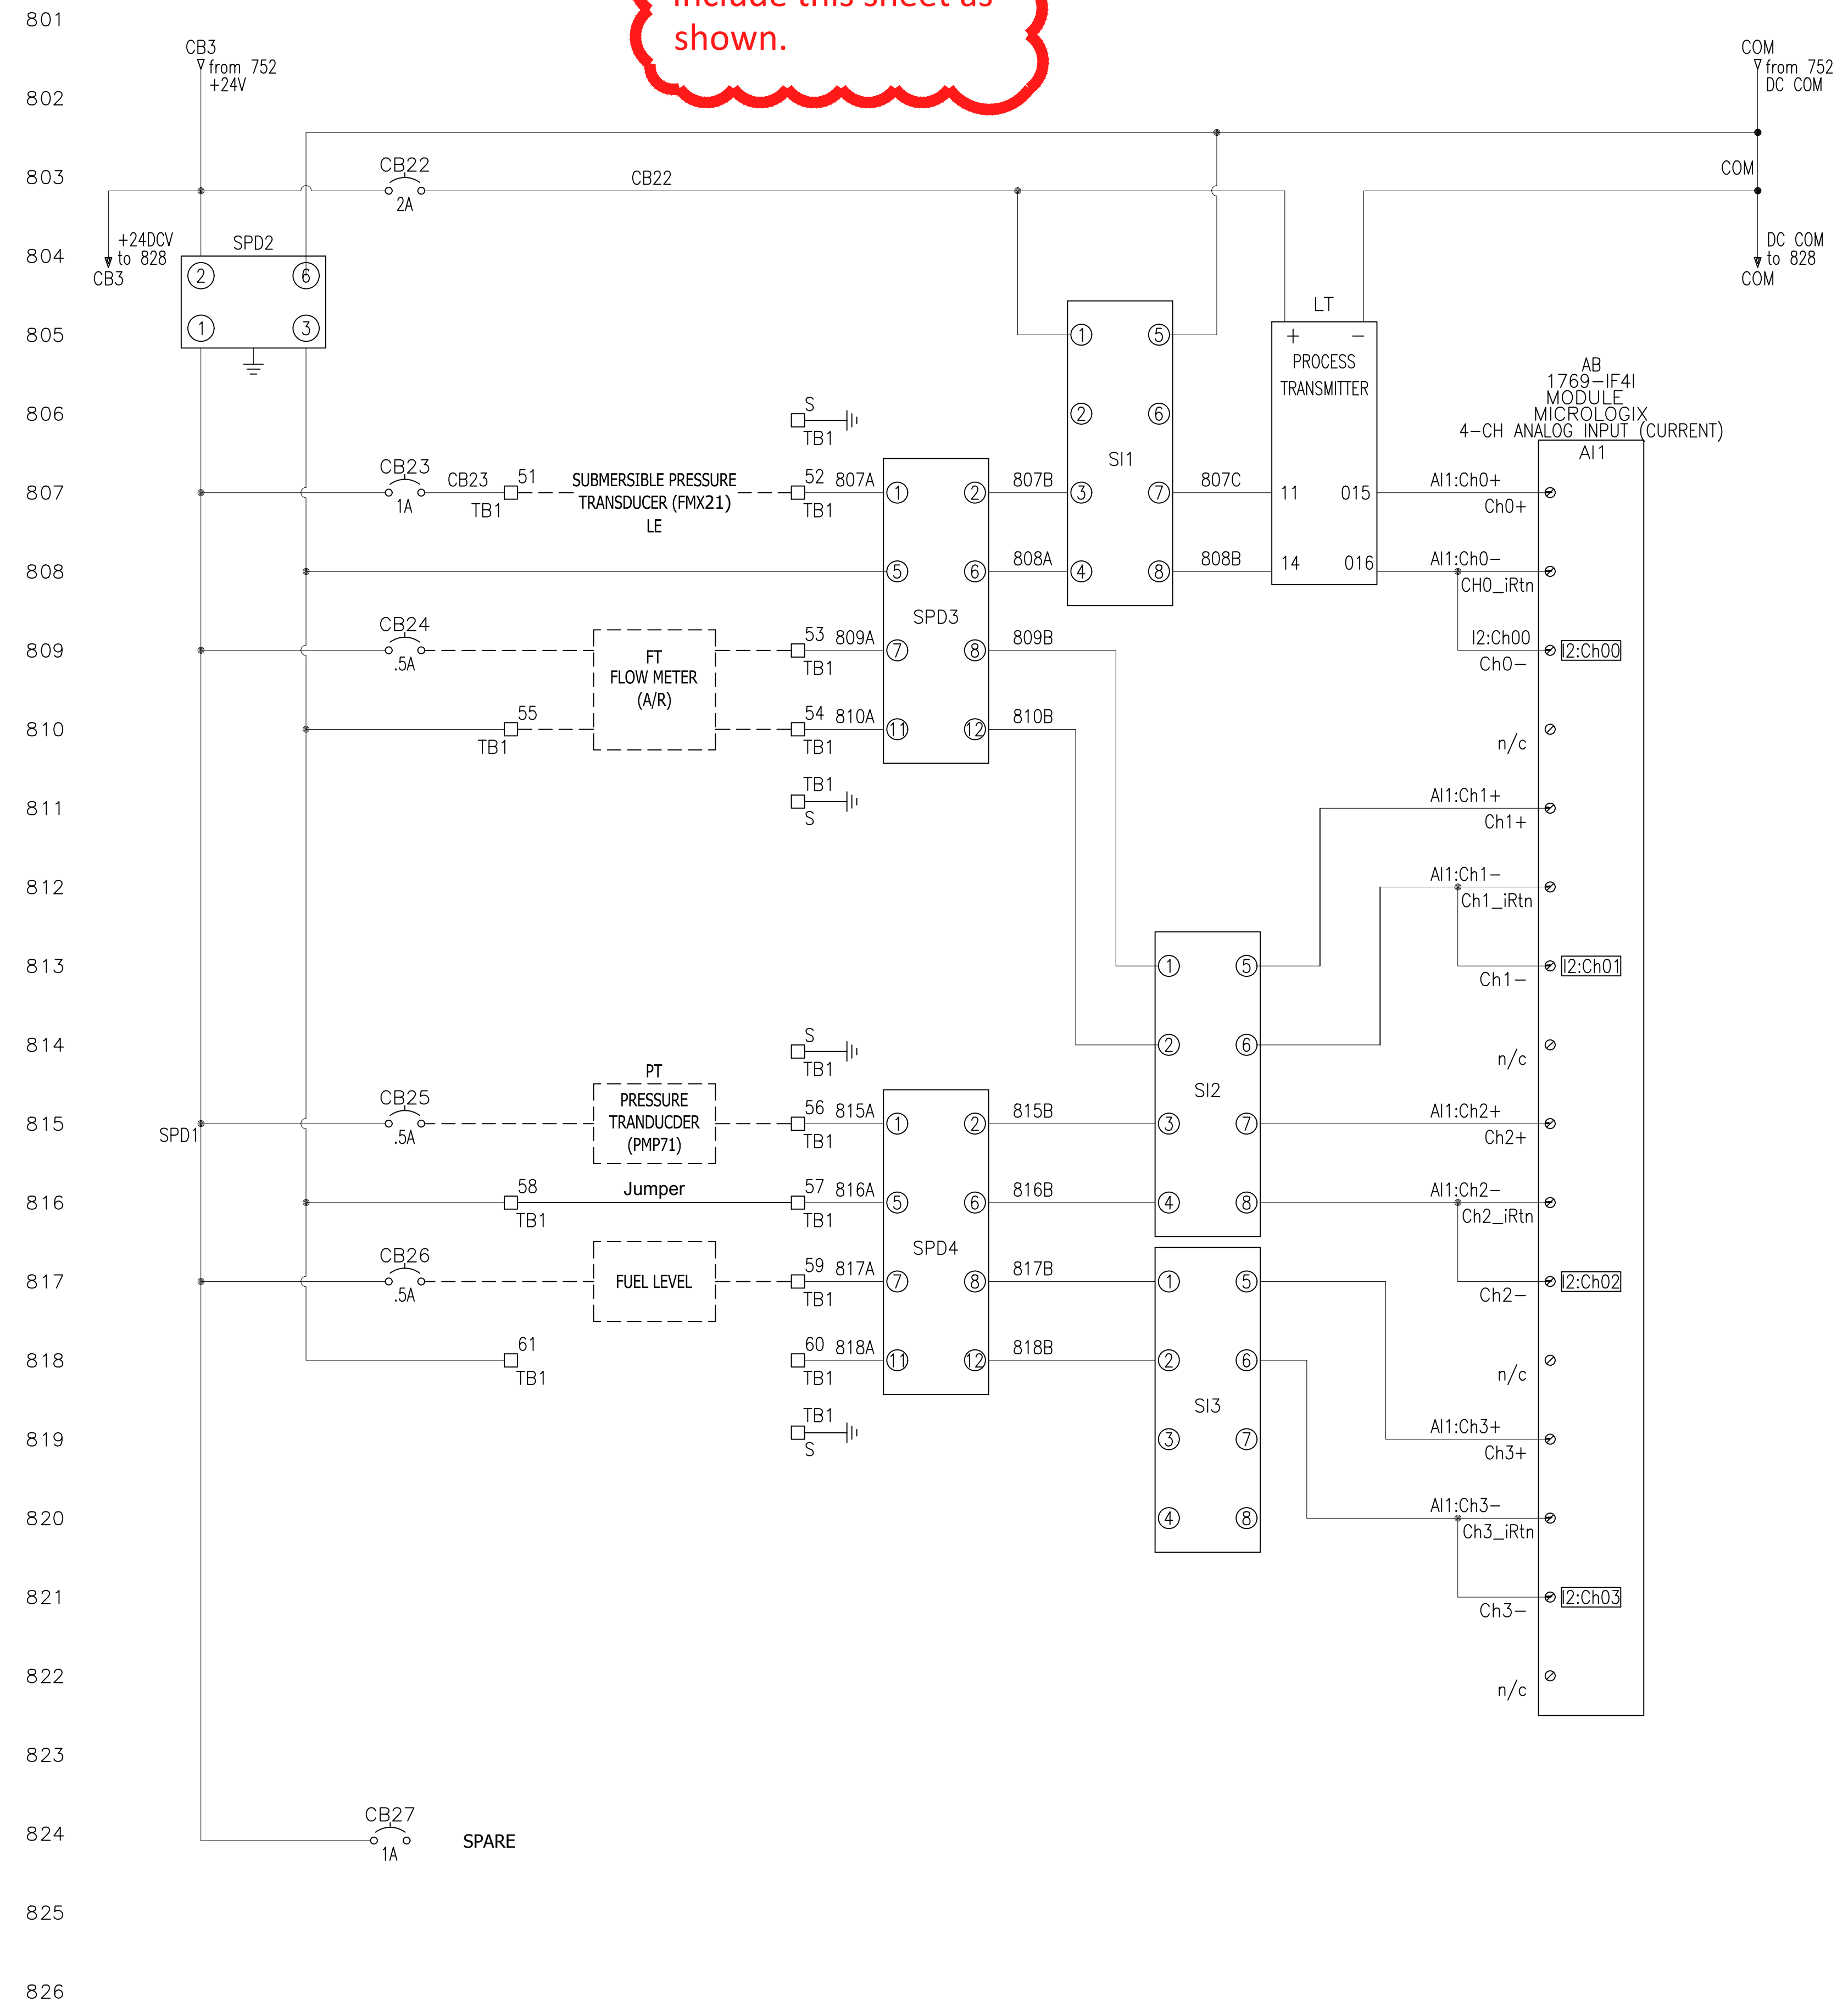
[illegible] shown.

801
CB3
from 752
+24V
COM
from 752
DC COM
802
803
CB22
2A
CB22
COM
804
+24DCV
to 828
CB3
SPD2
2
6
1
3
DC COM
to 828
COM
805
LT
+ −
PROCESS TRANSMITTER
1
5
2
6
SI1
3
7
4
8
AB
1769−IF4I
MODULE
MICROLOGIX
4−CH ANALOG INPUT (CURRENT)
AI1
806
S
TB1
807
CB23
1A
CB23
51
TB1
SUBMERSIBLE PRESSURE TRANSDUCER (FMX21)
LE
52
TB1
807A
1
2
807B
807C
11
015
AI1:Ch0+
Ch0+
808
5
6
808A
808B
14
016
AI1:Ch0−
CH0_iRtn
809
CB24
.5A
FT
FLOW METER
(A/R)
53
TB1
809A
SPD3
7
8
809B
I2:Ch00
I2:Ch00
Ch0−
810
55
TB1
54
TB1
810A
11
12
810B
n/c
811
TB1
S
AI1:Ch1+
Ch1+
812
AI1:Ch1−
Ch1_iRtn
813
1
5
I2:Ch01
Ch1−
814
S
TB1
2
6
SI2
n/c
815
SPD1
CB25
.5A
PT
PRESSURE TRANDUCDER
(PMP71)
56
TB1
815A
1
2
815B
3
7
AI1:Ch2+
Ch2+
816
58
TB1
Jumper
57
TB1
816A
5
6
816B
4
8
AI1:Ch2−
Ch2_iRtn
817
CB26
.5A
FUEL LEVEL
59
TB1
817A
SPD4
7
8
817B
1
5
I2:Ch02
Ch2−
818
61
TB1
60
TB1
818A
11
12
818B
2
6
SI3
n/c
819
TB1
S
3
7
AI1:Ch3+
Ch3+
820
4
8
AI1:Ch3−
Ch3_iRtn
821
I2:Ch03
Ch3−
822
n/c
823
824
CB27
1A
SPARE
825
826